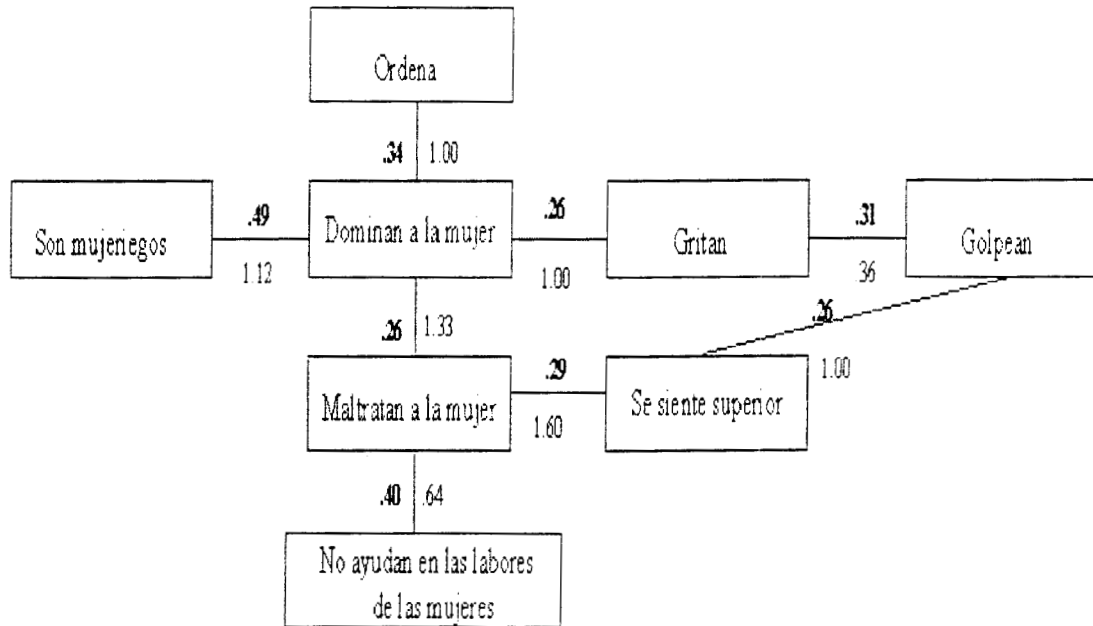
Ordena

.34 1.00

Son mujeriegos

.49

1.12

Dominan a la mujer

.26

1.00

Gritan

.31

36

Golpean

.26

1.00

.26 1.33

Maltratan a la mujer

.29

1.60

Se siente superior

.40 .64

No ayudan en las labores de las mujeres